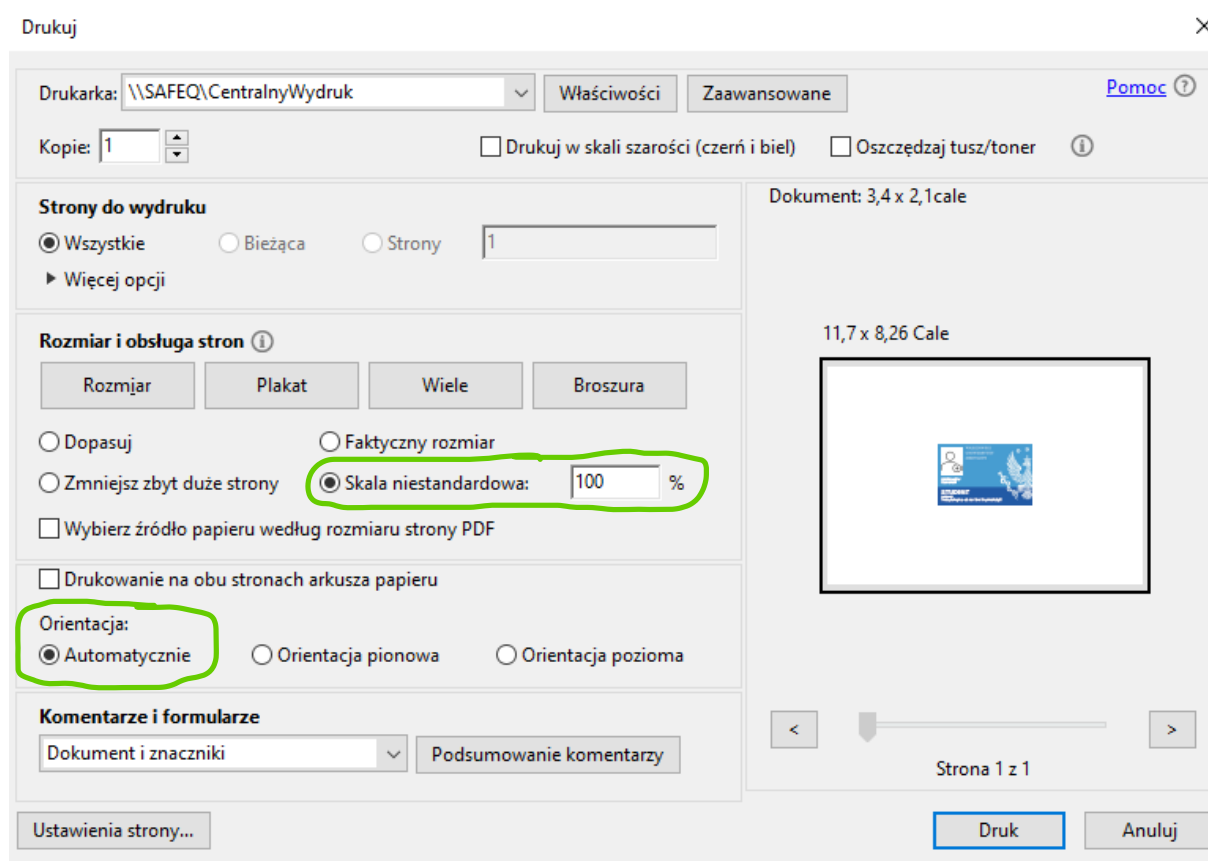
Drukuj

×

Drukarka: \\SAFEQ\CentralnyWydruk

Właściwości

Zaawansowane

Pomoc ?

Kopie: 1

Drukuj w skali szarości (czerń i biel)

Oszczędzaj tusz/toner

Strony do wydruku

Wszystkie

Bieżąca

Strony

1

Więcej opcji

Rozmiar i obsługa stron

Rozmiar

Plakat

Wiele

Broszura

Dopasuj

Faktyczny rozmiar

Zmniejsz zbyt duże strony

Skala niestandardowa:

100

%

Wybierz źródło papieru według rozmiaru strony PDF

Drukowanie na obu stronach arkusza papieru

Orientacja:

Automatycznie

Orientacja pionowa

Orientacja pozioma

Komentarze i formularze

Dokument i znaczniki

Podsumowanie komentarzy

Dokument: 3,4 x 2,1cale

11,7 x 8,26 Cale

<

>

Strona 1 z 1

Ustawienia strony...

Druk

Anuluj